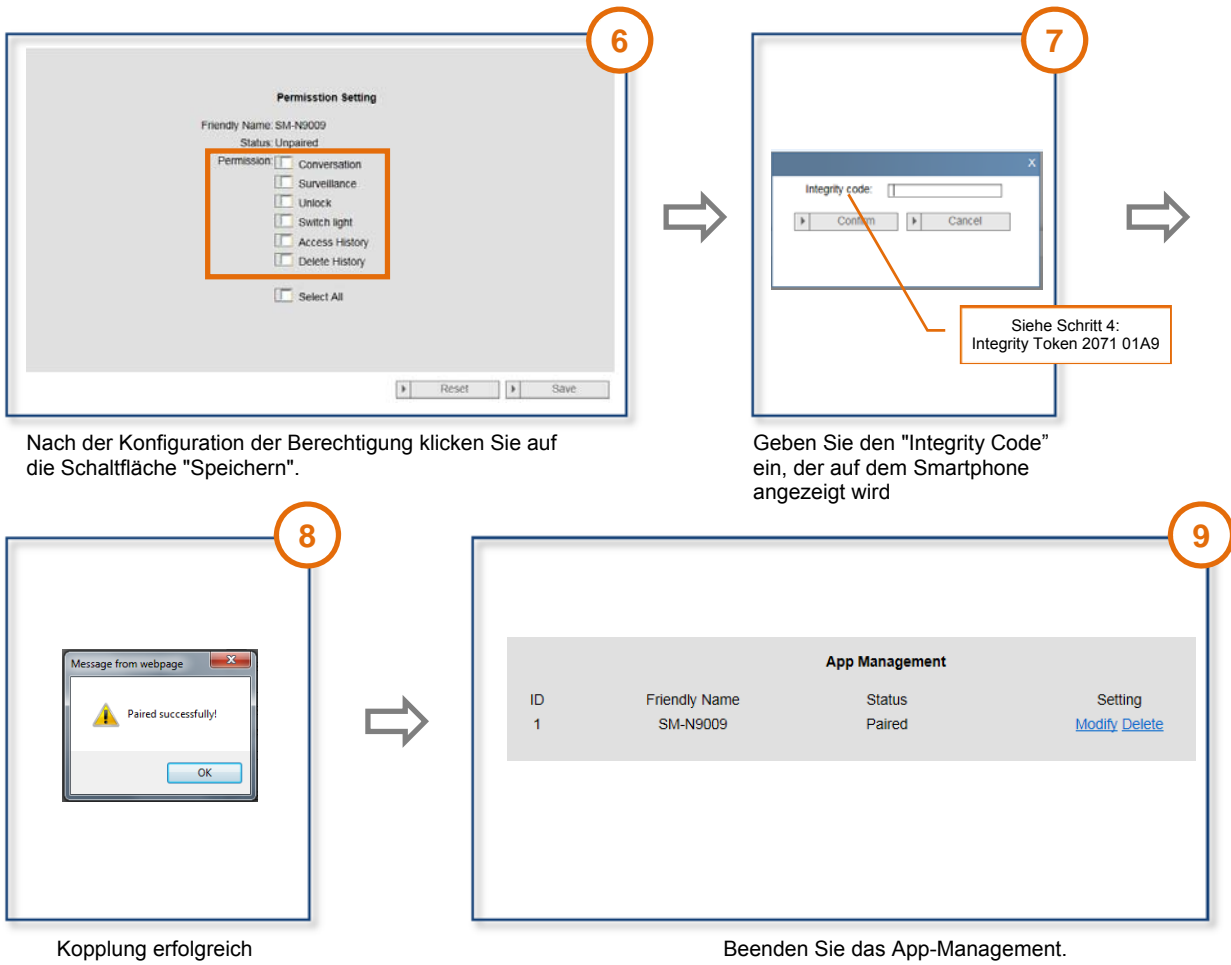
6

Permisstion Setting

Friendly Name: SM-N9009

Status: Unpaired

Permission: Conversation

Surveillance

Unlock

Switch light

Access History

Delete History

Select All

Reset Save

Nach der Konfiguration der Berechtigung klicken Sie auf die Schaltfläche "Speichern".

7

X

Integrity code:

Confirm Cancel

Siehe Schritt 4:
Integrity Token 2071 01A9

Geben Sie den "Integrity Code" ein, der auf dem Smartphone angezeigt wird

8

Message from webpage

Paired successfully!

OK

Kopplung erfolgreich

9

App Management

| ID | Friendly Name | Status | Setting |
|---|---|---|---|
| 1 | SM-N9009 | Paired | Modify Delete |

Beenden Sie das App-Management.